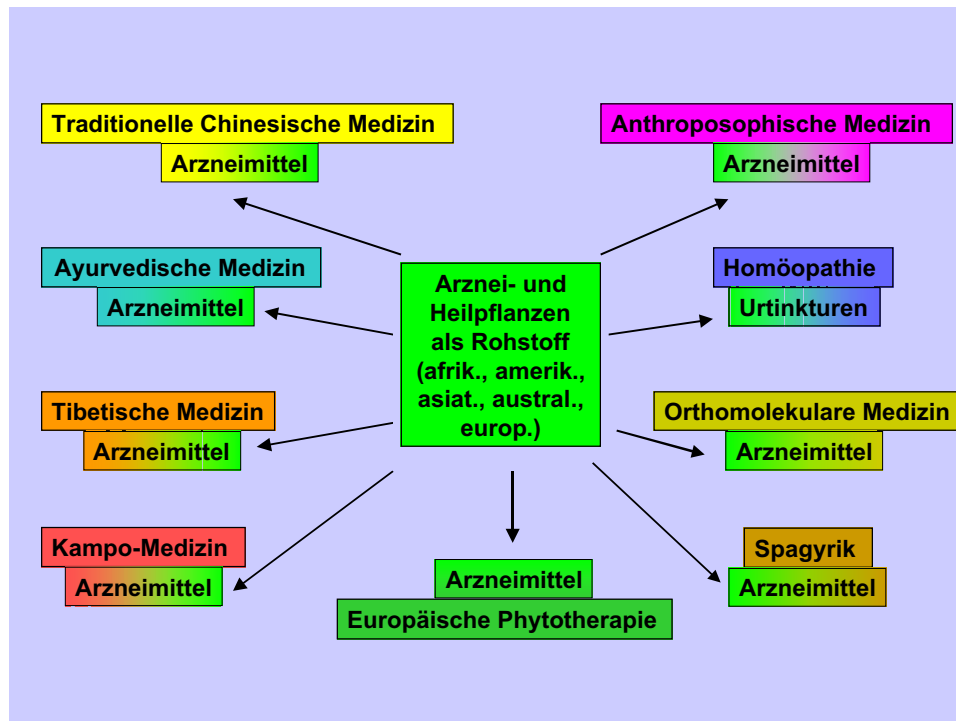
Traditionelle Chinesische Medizin
Arzneimittel

Anthroposophische Medizin
Arzneimittel

Ayurvedische Medizin
Arzneimittel

Arznei- und Heilpflanzen als Rohstoff (afrik., amerik., asiat., austral., europ.)

Homöopathie
Urtinkturen

Tibetische Medizin
Arzneimittel

Orthomolekulare Medizin
Arzneimittel

Kampo-Medizin
Arzneimittel

Arzneimittel
Europäische Phytotherapie

Spagyrik
Arzneimittel